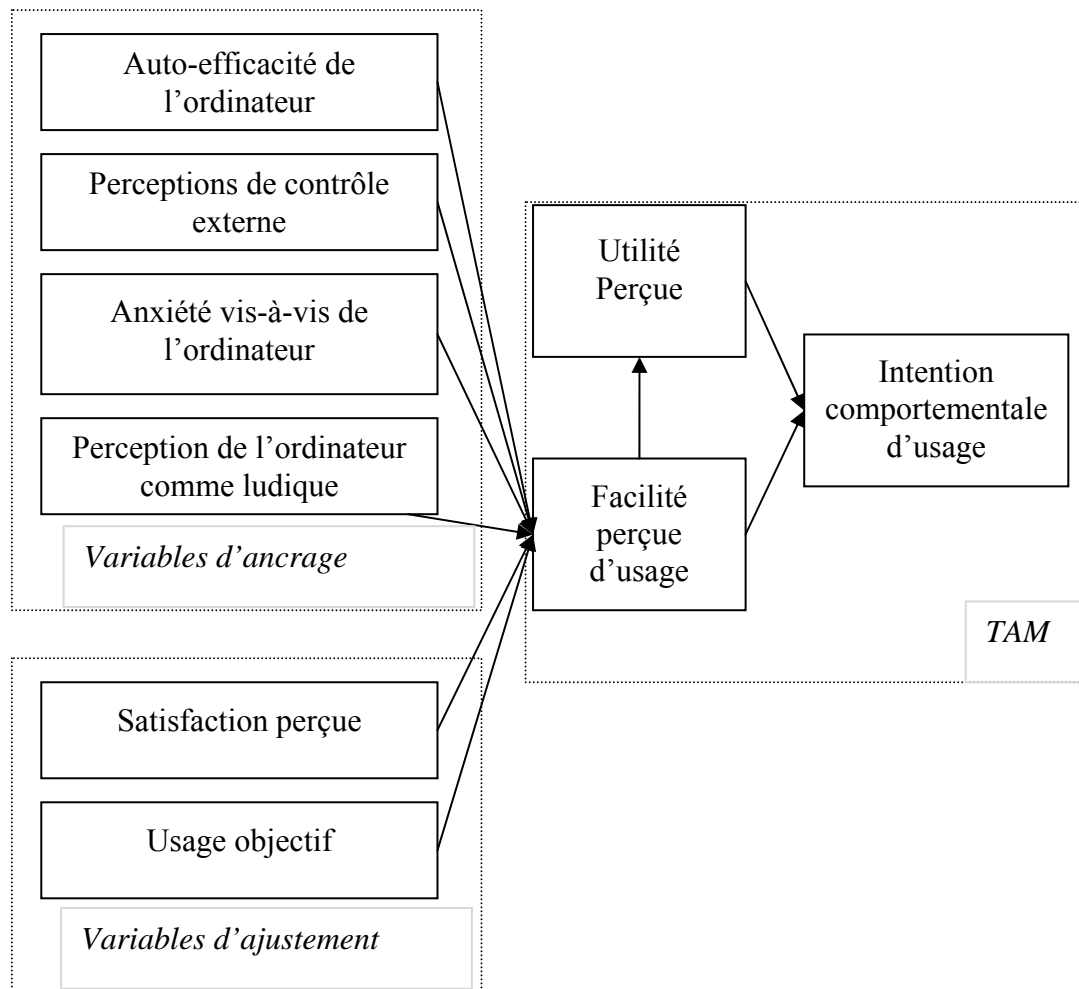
Auto-efficacité de l’ordinateur

Perceptions de contrôle externe

Anxiété vis-à-vis de l’ordinateur

Perception de l’ordinateur comme ludique

Variables d’ancrage

Utilité Perçue

Facilité perçue d’usage

Intention comportementale d’usage

TAM

Satisfaction perçue

Usage objectif

Variables d’ajustement